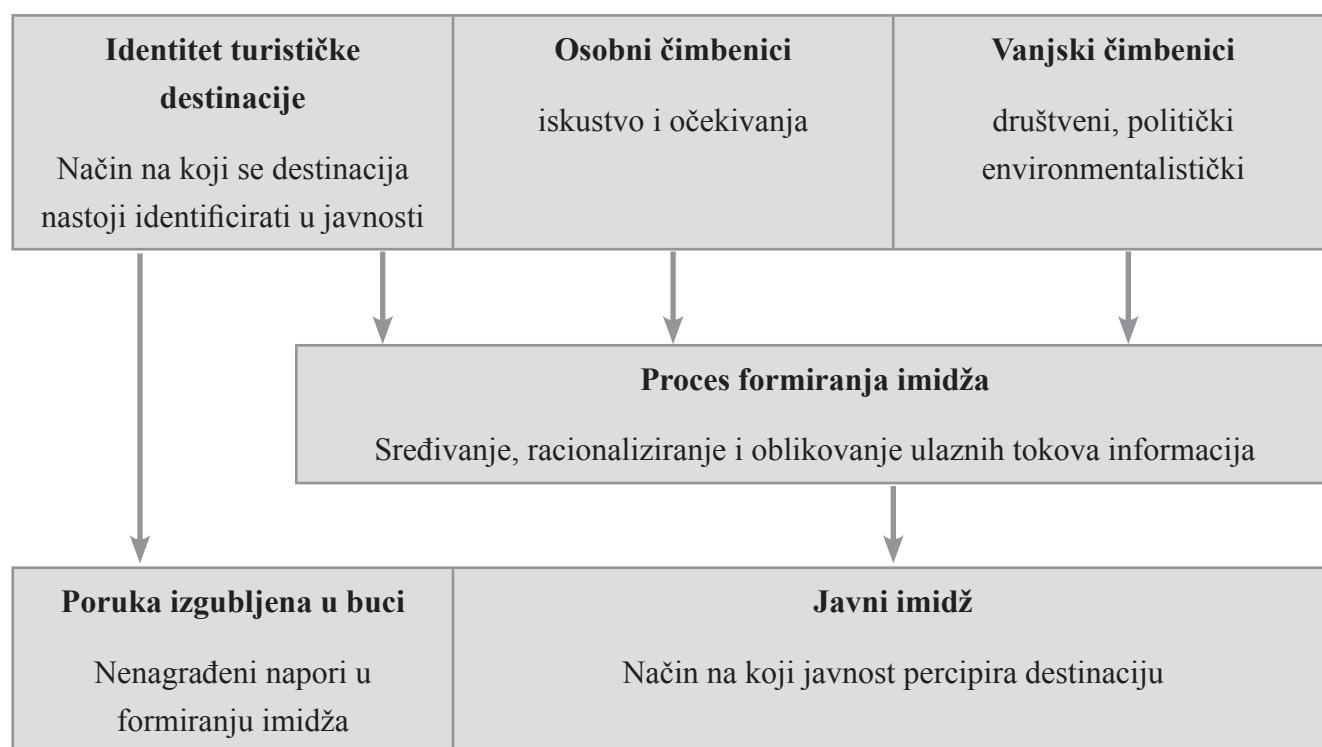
Identitet turističke destinacije

Način na koji se destinacija nastoji identificirati u javnosti

Osobni čimbenici

iskustvo i očekivanja

Vanjski čimbenici

društveni, politički environmentalistički

Proces formiranja imidža

Sređivanje, racionaliziranje i oblikovanje ulaznih tokova informacija

Poruka izgubljena u buci

Nenagrađeni napori u formiranju imidža

Javni imidž

Način na koji javnost percipira destinaciju